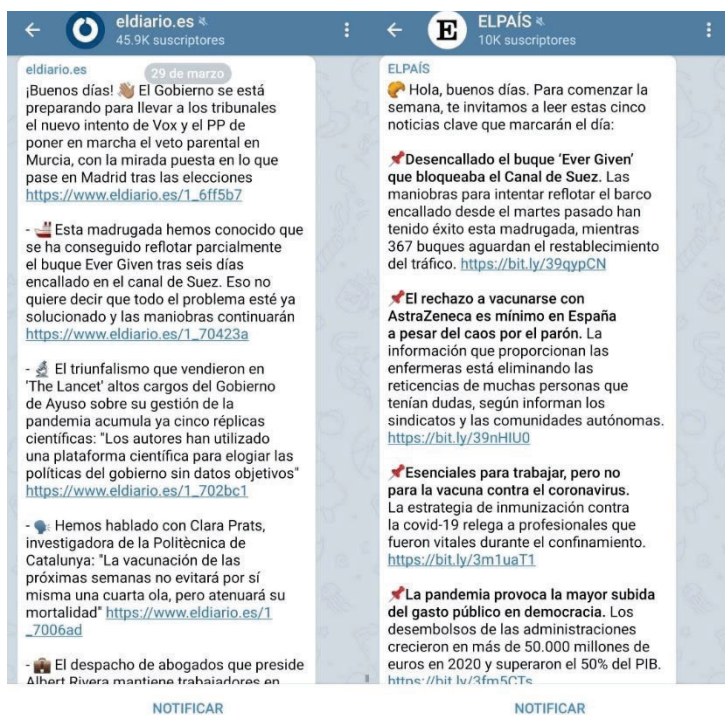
eldiario.es
45.9K suscriptores

eldiario.es 29 de marzo
¡Buenos días! El Gobierno se está preparando para llevar a los tribunales el nuevo intento de Vox y el PP de poner en marcha el veto parental en Murcia, con la mirada puesta en lo que pase en Madrid tras las elecciones https://www.eldiario.es/1_6ff5b7

- Esta madrugada hemos conocido que se ha conseguido reflotar parcialmente el buque Ever Given tras seis días encallado en el canal de Suez. Eso no quiere decir que todo el problema esté ya solucionado y las maniobras continuarán https://www.eldiario.es/1_70423a

- El triunfalismo que vendieron en 'The Lancet' altos cargos del Gobierno de Ayuso sobre su gestión de la pandemia acumula ya cinco réplicas científicas: "Los autores han utilizado una plataforma científica para elogiar las políticas del gobierno sin datos objetivos" https://www.eldiario.es/1_702bc1

- Hemos hablado con Clara Prats, investigadora de la Politècnica de Catalunya: "La vacunación de las próximas semanas no evitará por sí misma una cuarta ola, pero atenuará su mortalidad" https://www.eldiario.es/1_7006ad

- El despacho de abogados que preside Albert Rivera mantiene trabajadores en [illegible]

NOTIFICAR

ELPAÍS
10K suscriptores

ELPAÍS
Hola, buenos días. Para comenzar la semana, te invitamos a leer estas cinco noticias clave que marcarán el día:

Desencallado el buque 'Ever Given' que bloqueaba el Canal de Suez. Las maniobras para intentar reflotar el barco encallado desde el martes pasado han tenido éxito esta madrugada, mientras 367 buques aguardan el restablecimiento del tráfico. https://bit.ly/39qypCN

El rechazo a vacunarse con AstraZeneca es mínimo en España a pesar del caos por el parón. La información que proporcionan las enfermeras está eliminando las reticencias de muchas personas que tenían dudas, según informan los sindicatos y las comunidades autónomas. https://bit.ly/39nHIU0

Esenciales para trabajar, pero no para la vacuna contra el coronavirus. La estrategia de inmunización contra la covid-19 relega a profesionales que fueron vitales durante el confinamiento. https://bit.ly/3m1uaT1

La pandemia provoca la mayor subida del gasto público en democracia. Los desembolsos de las administraciones crecieron en más de 50.000 millones de euros en 2020 y superaron el 50% del PIB. https://bit.ly/3fm5CTs

NOTIFICAR